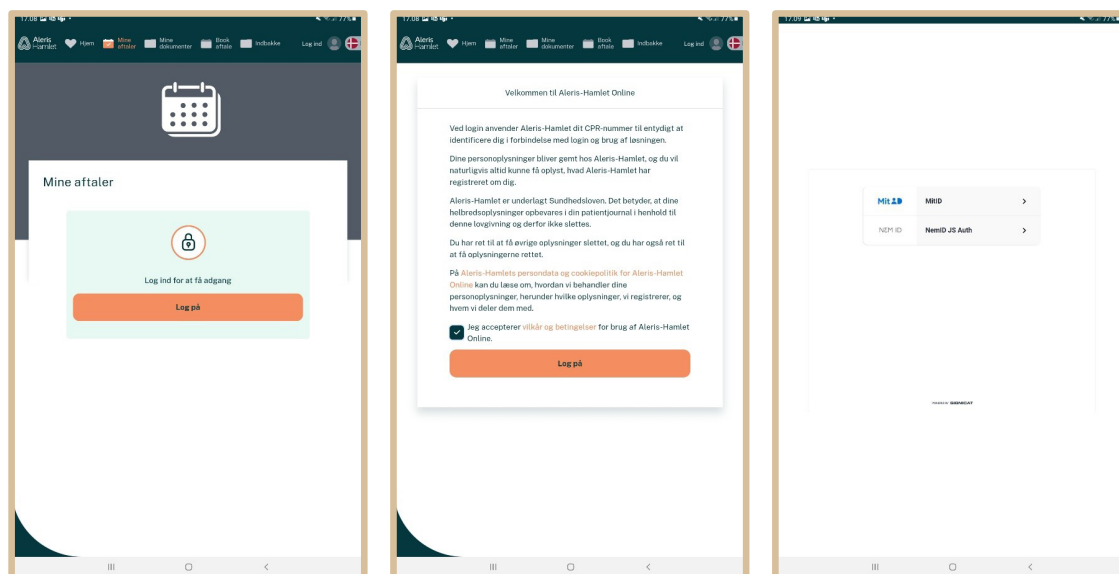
17.08 77%

Aleris Hamlet Hjem Mine aftaler Mine dokumenter Book aftale Indbakke Log ind

Mine aftaler

Log ind for at få adgang

Log på

17.08 77%

Aleris Hamlet Hjem Mine aftaler Mine dokumenter Book aftale Indbakke Log ind

Velkommen til Aleris-Hamlet Online

Ved login anvender Aleris-Hamlet dit CPR-nummer til entydigt at identificere dig i forbindelse med login og brug af løsningen.

Dine personoplysninger bliver gemt hos Aleris-Hamlet, og du vil naturligvis altid kunne få oplyst, hvad Aleris-Hamlet har registreret om dig.

Aleris-Hamlet er underlagt Sundhedsloven. Det betyder, at dine helbredsoplysninger opbevares i din patientjournal i henhold til denne lovgivning og derfor ikke slettes.

Du har ret til at få øvrige oplysninger slettet, og du har også ret til at få oplysningerne rettet.

På Aleris-Hamlets persondata og cookiepolitik for Aleris-Hamlet Online kan du læse om, hvordan vi behandler dine personoplysninger, herunder hvilke oplysninger, vi registrerer, og hvem vi deler dem med.

Jeg accepterer vilkår og betingelser for brug af Aleris-Hamlet Online.

Log på

17.09 77%

MitID MitID

NEM ID NemID JS Auth

SIGNICAT